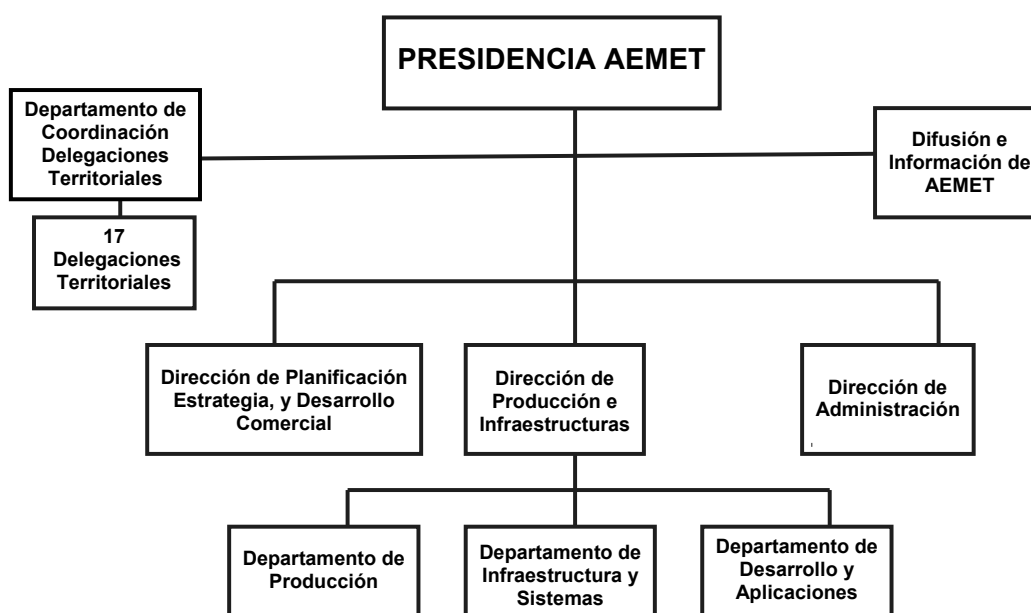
PRESIDENCIA AEMET

Departamento de Coordinación Delegaciones Territoriales

17 Delegaciones Territoriales

Difusión e Información de AEMET

Dirección de Planificación Estrategia, y Desarrollo Comercial

Dirección de Producción e Infraestructuras

Dirección de Administración

Departamento de Producción

Departamento de Infraestructura y Sistemas

Departamento de Desarrollo y Aplicaciones